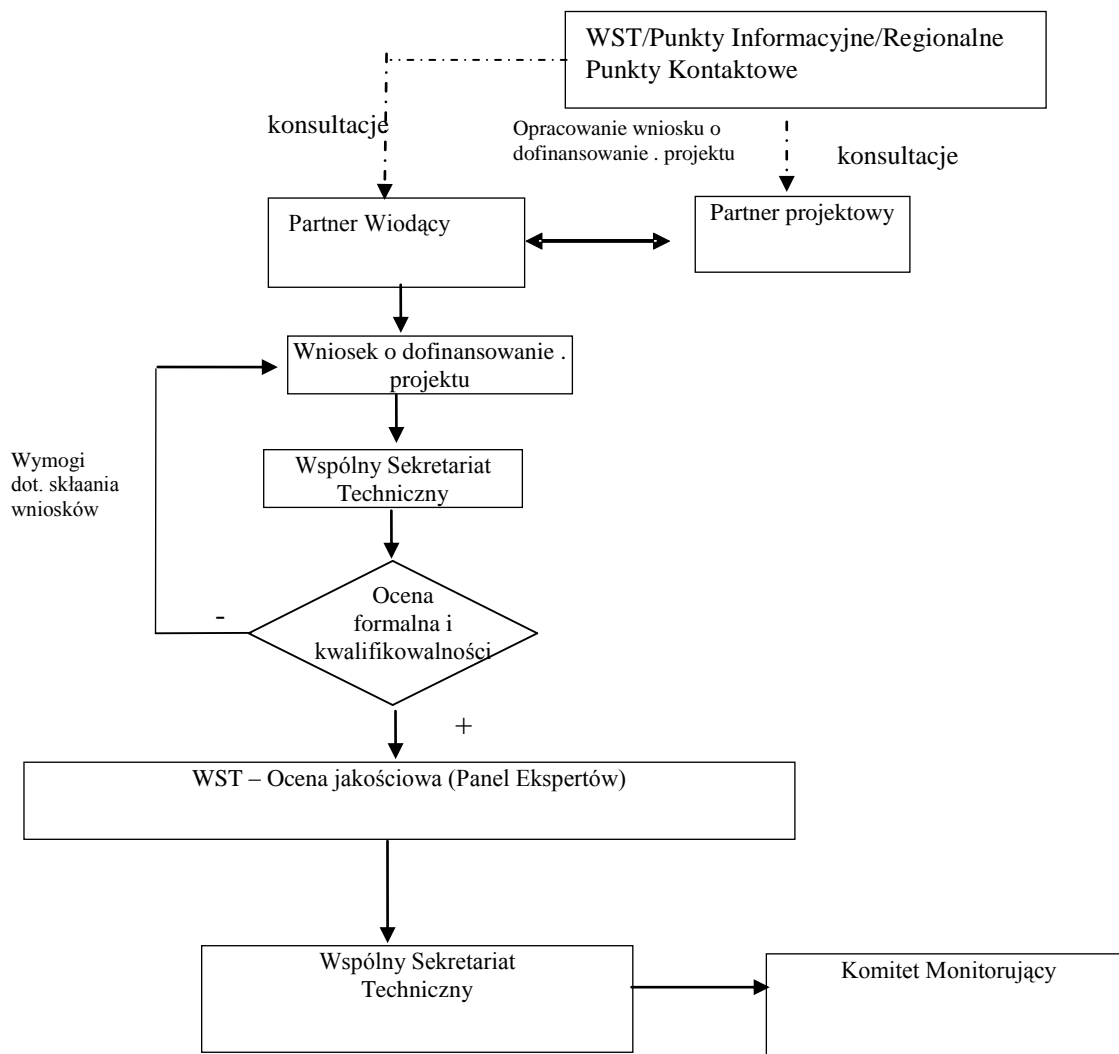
WST/Punkty Informacyjne/Regionalne Punkty Kontaktowe

konsultacje

Opracowanie wniosku o dofinansowanie . projektu

konsultacje

Partner Wiodący

Partner projektowy

Wniosek o dofinansowanie . projektu

Wymogi dot. skłaania wniosków

Wspólny Sekretariat Techniczny

-

Ocena formalna i kwalifikowalności

+

WST – Ocena jakościowa (Panel Ekspertów)

Wspólny Sekretariat Techniczny

Komitet Monitorujący